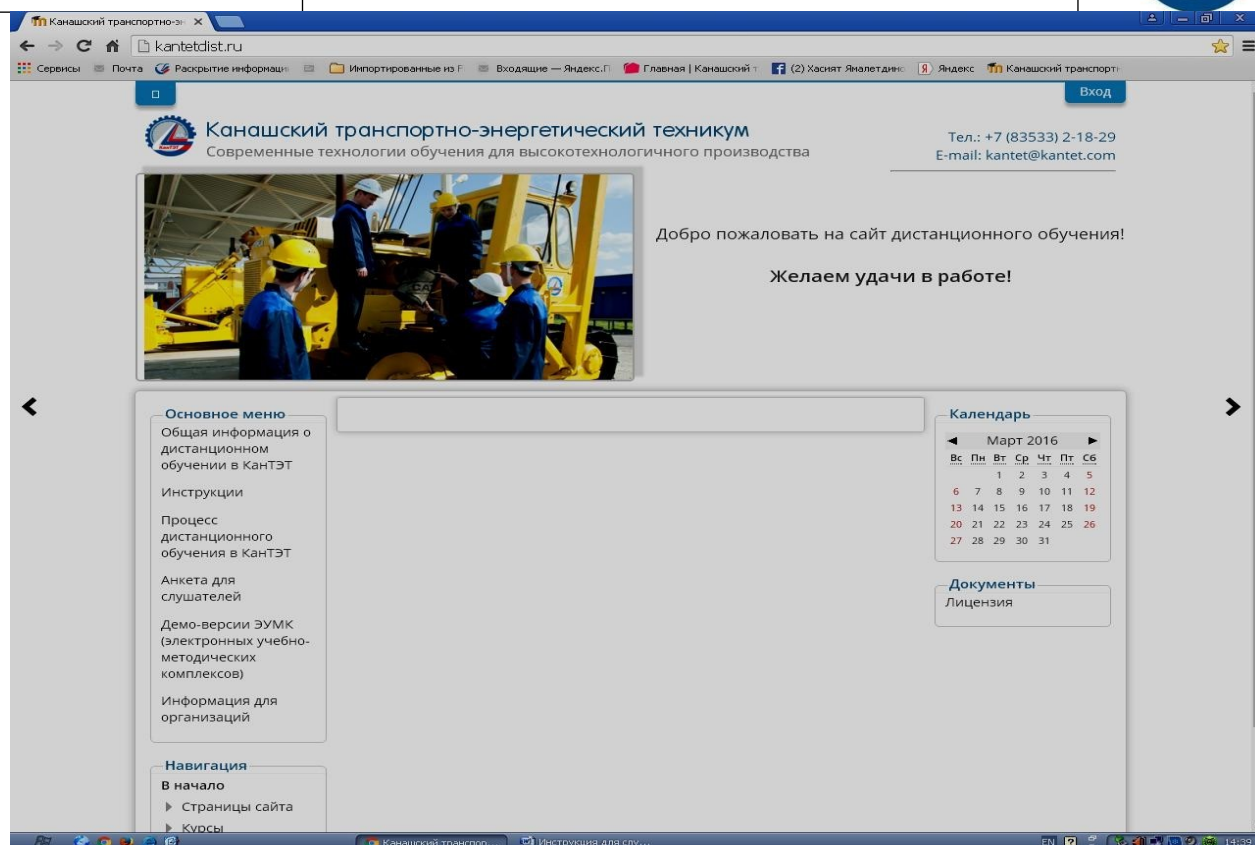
Канашский транспортно-э ×

kantetdist.ru

Сервисы Почта Раскрытие информаци Импортированные из F Входящие — Яндекс.П Главная | Канашский т (2) Хасият Ямалетдин Яндекс Канашский транспорт

Вход

Канашский транспортно-энергетический техникум
Современные технологии обучения для высокотехнологичного производства

Тел.: +7 (83533) 2-18-29
E-mail: kantet@kantet.com

Добро пожаловать на сайт дистанционного обучения!

Желаем удачи в работе!

Основное меню
Общая информация о дистанционном обучении в КанТЭТ

Инструкции

Процесс дистанционного обучения в КанТЭТ

Анкета для слушателей

Демо-версии ЭУМК (электронных учебно-методических комплексов)

Информация для организаций

Навигация
В начало
Страницы сайта
Курсы

Календарь
Март 2016

| Вс | Пн | Вт | Ср | Чт | Пт | Сб |
|---|---|---|---|---|---|---|
| | | 1 | 2 | 3 | 4 | 5 |
| 6 | 7 | 8 | 9 | 10 | 11 | 12 |
| 13 | 14 | 15 | 16 | 17 | 18 | 19 |
| 20 | 21 | 22 | 23 | 24 | 25 | 26 |
| 27 | 28 | 29 | 30 | 31 | | |

Документы
Лицензия

Канашский транспор... Инструкция для слу...
EN 14:38